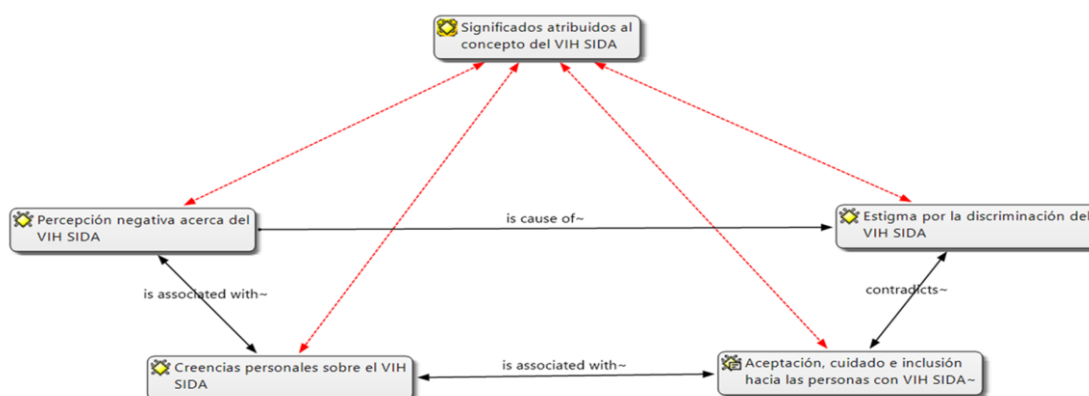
Significados atribuidos al concepto del VIH SIDA

Percepción negativa acerca del VIH SIDA

is cause of~

Estigma por la discriminación del VIH SIDA

is associated with~

contradicts~

Creencias personales sobre el VIH SIDA

is associated with~

Aceptación, cuidado e inclusión hacia las personas con VIH SIDA~